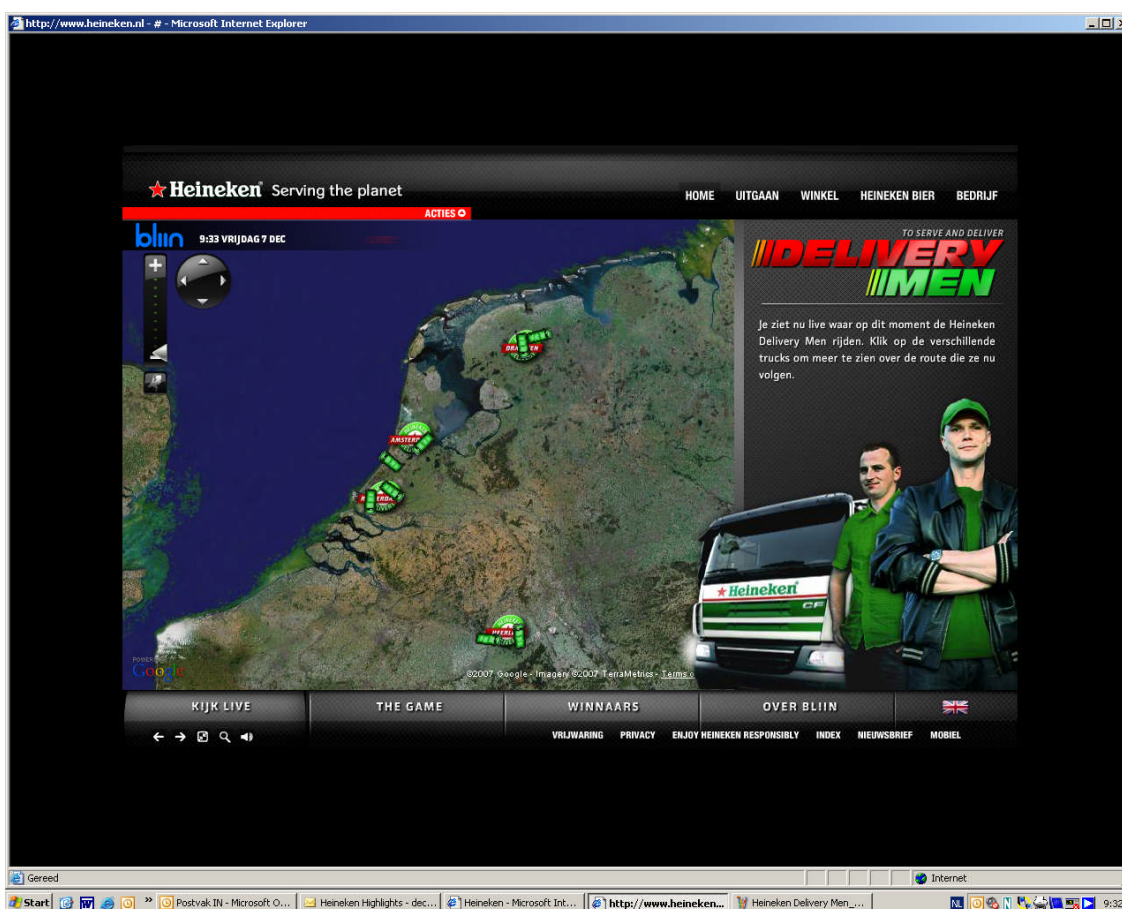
http://www.heineken.nl - # - Microsoft Internet Explorer

Heineken Serving the planet

HOME UITGAAN WINKEL HEINEKEN BIER BEDRIJF

ACTIES

bliin 9:33 VRIJDAG 7 DEC

TO SERVE AND DELIVER
DELIVERY MEN

Je ziet nu live waar op dit moment de Heineken Delivery Men rijden. Klik op de verschillende trucks om meer te zien over de route die ze nu volgen.

AMSTERD

Heineken

©2007 Google - Imagery ©2007 TerraMetrics - Terms o

POWERED BY Google

KIJK LIVE THE GAME WINNAARS OVER BLIIN

VRIJWARING PRIVACY ENJOY HEINEKEN RESPONSIBLY INDEX NIEUWSBRIEF MOBIEL

Gereed Internet

Start Postvak IN - Microsoft O... Heineken Highlights - dec... Heineken - Microsoft Int... http://www.heineken... Heineken Delivery Men_... NL 9:32